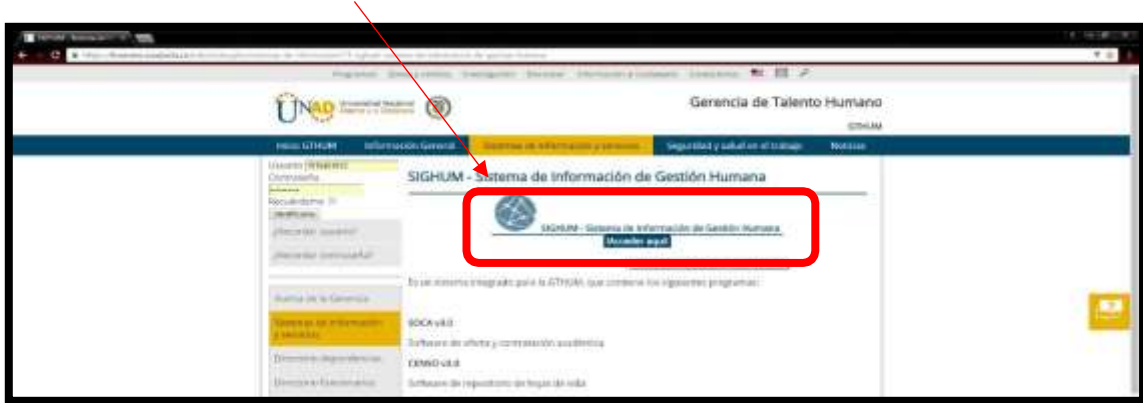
UNAD Universidad Nacional Abierta y a Distancia

Gerencia de Talento Humano

GTHUM

Inicio GTHUM | Información General | Sistemas de información y servicios | Seguridad y salud en el trabajo | Noticias

Usuario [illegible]
Contraseña
Recuérdame
Identificarse
¿Recordar usuario?
¿Recordar contraseña?

Acerca de la Gerencia
Sistemas de información y servicios
Directorio dependencias
Directorio funcionarios

SIGHUM - Sistema de Información de Gestión Humana

SIGHUM - Sistema de Información de Gestión Humana
Acceder aquí

Es un sistema integrado para la GTHUM, que contiene los siguientes programas:

SOCA v4.0
Software de oferta y contratación académica

CEMID v3.0
Software de repositorio de hojas de vida